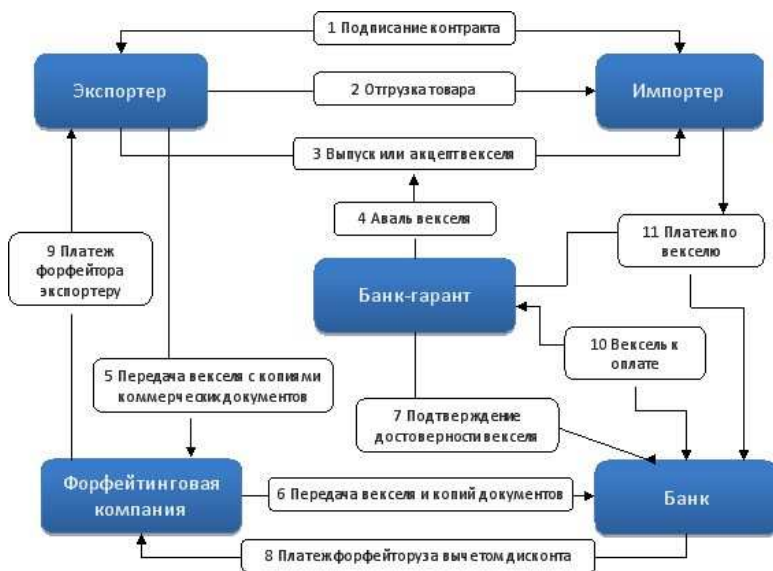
1 Подписание контракта

Экспортер

2 Отгрузка товара

Импортер

3 Выпуск или акцепт векселя

4 Аваль векселя

9 Платеж форфейтора экспортеру

11 Платеж по векселю

Банк-гарант

10 Вексель к оплате

5 Передача векселя с копиями коммерческих документов

7 Подтверждение достоверности векселя

Форфейтинговая компания

6 Передача векселя и копий документов

Банк

8 Платеж форфейтору за вычетом дисконта